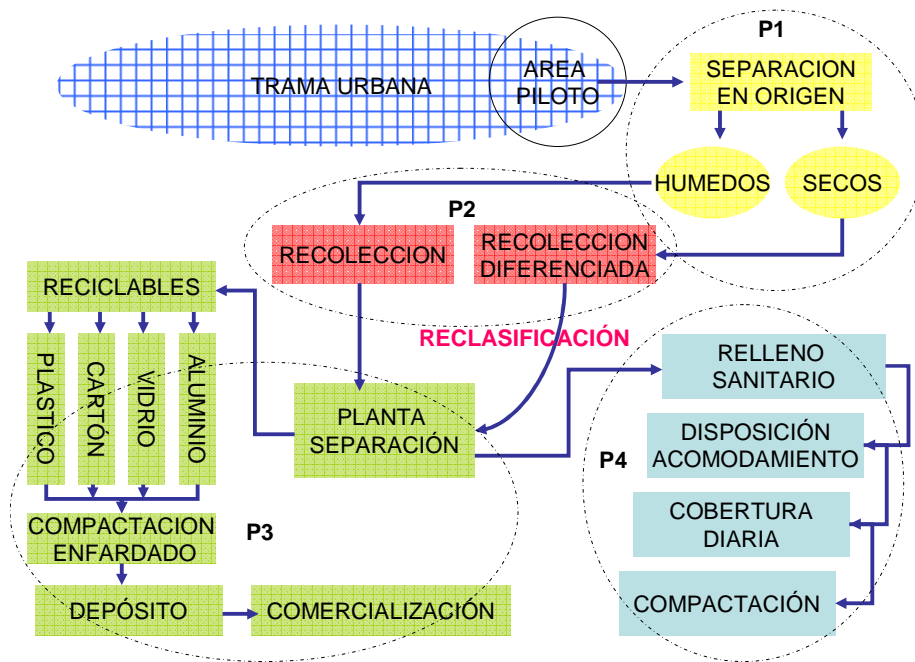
TRAMA URBANA

AREA PILOTO

P1

SEPARACION EN ORIGEN

HUMEDOS

SECOS

P2

RECOLECCION

RECOLECCION DIFERENCIADA

RECICLABLES

PLASTICO

CARTÓN

VIDRIO

ALUMINIO

RECLASIFICACIÓN

PLANTA SEPARACIÓN

RELLENO SANITARIO

DISPOSICIÓN ACOMODAMIENTO

P4

COBERTURA DIARIA

COMPACTACION ENFARDADO

P3

DEPÓSITO

COMERCIALIZACIÓN

COMPACTACIÓN